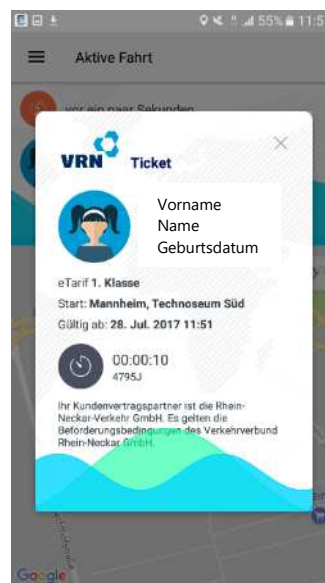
55% 11:5

Aktive Fahrt

vor ein paar Sekunden

VRN Ticket

Vorname
Name
Geburtsdatum

eTarif 1. Klasse

Start: Mannheim, Technoseum Süd

Gültig ab: 28. Jul. 2017 11:51

00:00:10
4795J

Ihr Kundenvertragspartner ist die Rhein-Neckar-Verkehr GmbH. Es gelten die Beförderungsbedingungen des Verkehrverbund Rhein-Neckar GmbH.

Google